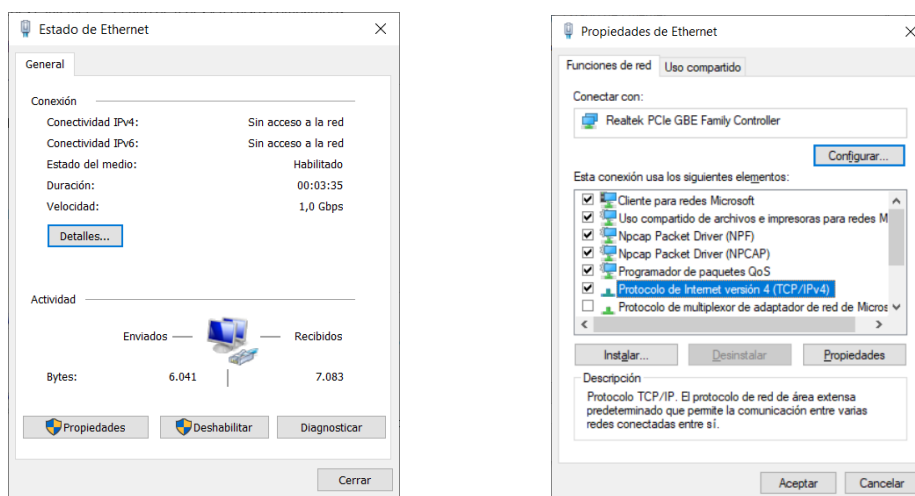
Estado de Ethernet ×

General

Conexión

Conectividad IPv4: Sin acceso a la red

Conectividad IPv6: Sin acceso a la red

Estado del medio: Habilitado

Duración: 00:03:35

Velocidad: 1,0 Gbps

Detalles...

Actividad

Enviados — — Recibidos

Bytes: 6.041 7.083

Propiedades Deshabilitar Diagnosticar

Cerrar

Propiedades de Ethernet ×

Funciones de red Uso compartido

Conectar con:

Realtek PCIe GBE Family Controller

Configurar...

Esta conexión usa los siguientes elementos:

Cliente para redes Microsoft

Uso compartido de archivos e impresoras para redes M

Npcap Packet Driver (NPF)

Npcap Packet Driver (NPCAP)

Programador de paquetes QoS

Protocolo de Internet versión 4 (TCP/IPv4)

Protocolo de multiplexor de adaptador de red de Micros

Instalar... Desinstalar Propiedades

Descripción

Protocolo TCP/IP. El protocolo de red de área extensa predeterminado que permite la comunicación entre varias redes conectadas entre sí.

Aceptar Cancelar